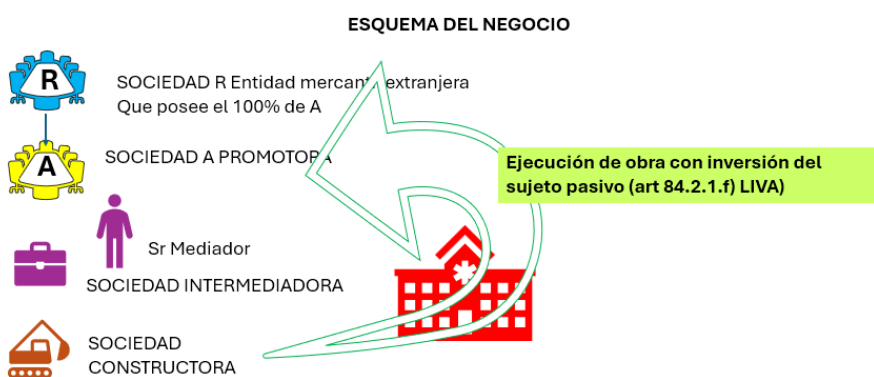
ESQUEMA DEL NEGOCIO

R

SOCIEDAD R Entidad mercant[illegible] extranjera
Que posee el 100% de A

A

SOCIEDAD A PROMOTORA

Ejecución de obra con inversión del sujeto pasivo (art 84.2.1.f) LIVA)

Sr Mediador

SOCIEDAD INTERMEDIADORA

SOCIEDAD
CONSTRUCTORA